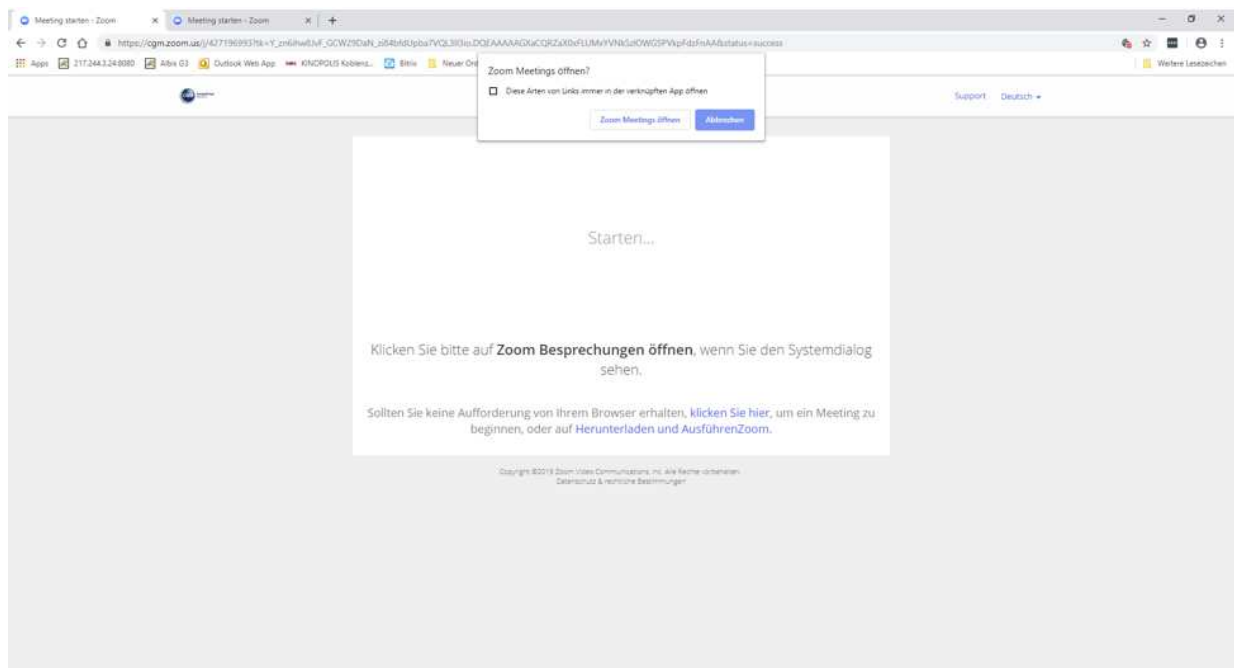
Meeting starten - Zoom
Meeting starten - Zoom

https://cgm.zoom.us/j/427196993?tk=Y_zn6ihwlUvF_GCWZ9DaN_zi84bfdUpba7VQL3I03io.DQEAAAAAGXaCQRZaX0xFLUMvYVNkSzlOWG5PVkpFdzFnAA&status=success

Apps  217.244.3.24:8080  Albis G3  Outlook Web App  KINOPOLIS Koblenz...  Bitrix  Neuer Ord

Weitere Lesezeichen

Zoom Meetings öffnen?

Diese Arten von Links immer in der verknüpften App öffnen

Zoom Meetings öffnen
Abbrechen

Support  Deutsch

Starten...

Klicken Sie bitte auf **Zoom Besprechungen öffnen**, wenn Sie den Systemdialog sehen.

Sollten Sie keine Aufforderung von Ihrem Browser erhalten, klicken Sie hier, um ein Meeting zu beginnen, oder auf Herunterladen und AusführenZoom.

Copyright ©2019 Zoom Video Communications, Inc. Alle Rechte vorbehalten.
Datenschutz & rechtliche Bestimmungen